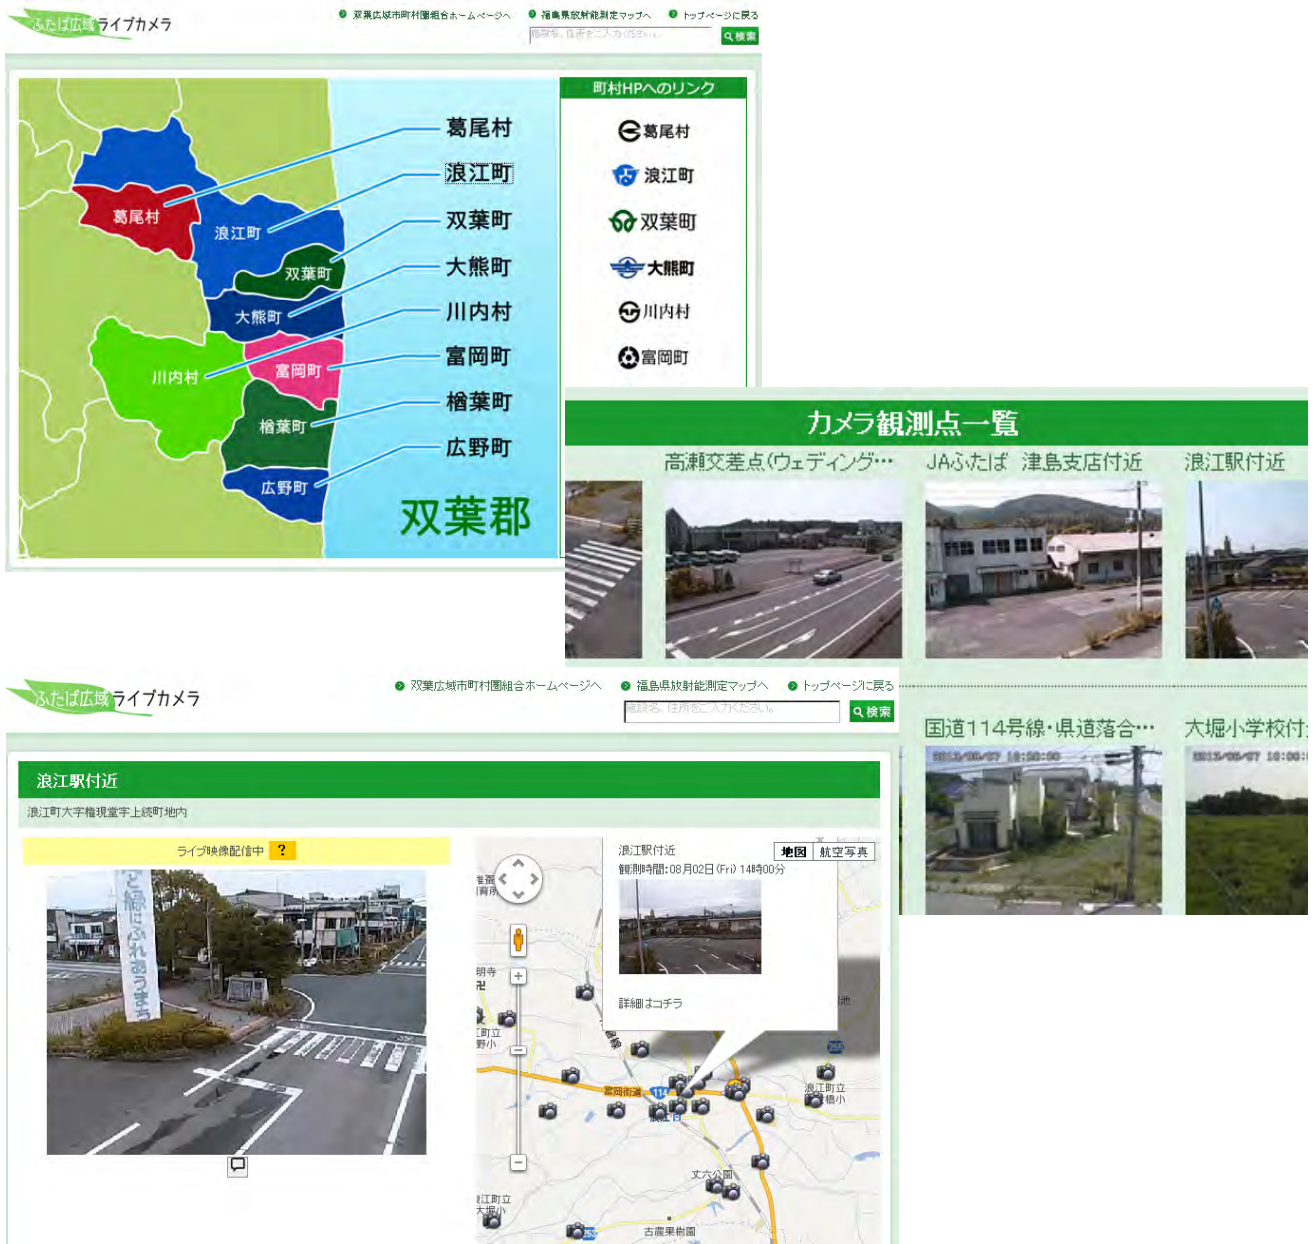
ふたば広域ライブカメラ

双葉広域市町村圏組合ホームページへ　福島県放射能測定マップへ　トップページに戻る

施設名、住所をご入力ください。　検索

葛尾村
浪江町
双葉町
大熊町
川内村
富岡町
楢葉町
広野町

葛尾村
浪江町
双葉町
大熊町
川内村
富岡町
楢葉町
広野町

双葉郡

町村HPへのリンク
葛尾村
浪江町
双葉町
大熊町
川内村
富岡町

カメラ観測点一覧

高瀬交差点(ウェディング…　JAふたば 津島支店付近　浪江駅付近

国道114号線・県道落合…　大堀小学校付

ふたば広域ライブカメラ

双葉広域市町村圏組合ホームページへ　福島県放射能測定マップへ　トップページに戻る

施設名、住所をご入力ください。　検索

浪江駅付近

浪江町大字権現堂字上続町地内

ライブ映像配信中 ?

浪江駅付近
観測時間:08月02日(Fri) 14時00分

地図　航空写真

詳細はコチラ

富岡街道
114
文六公園
浪江町立
古農果樹園